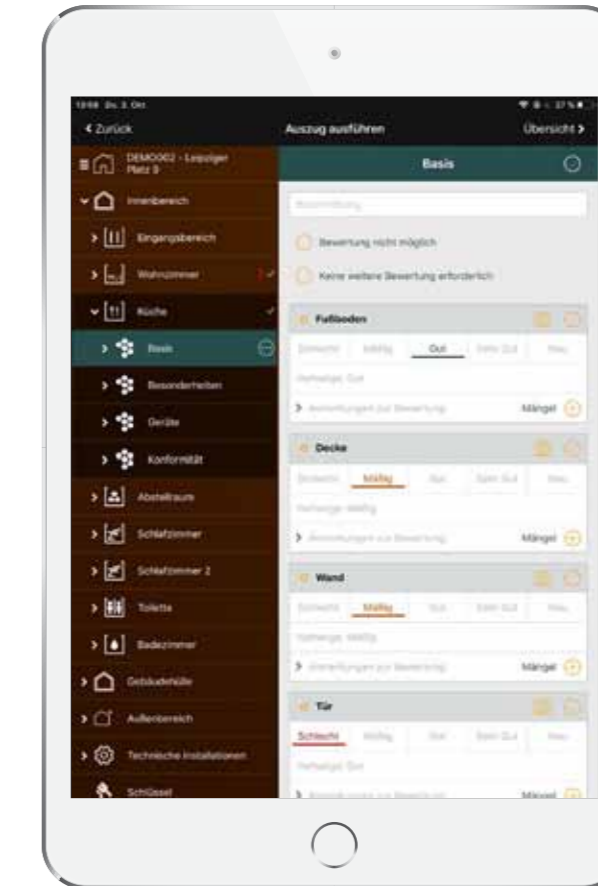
13:58 Do. 3. Okt.

< Zurück

Auszug ausführen

Übersicht >

DEMO002 - Leipziger Platz 9

Innenbereich

Eingangsbereich

Wohnzimmer

Küche

Basis

Besonderheiten

Geräte

Konformität

Abstellraum

Schlafzimmer

Schlafzimmer 2

Toilette

Badezimmer

Gebäudehülle

Außenbereich

Technische Installationen

Schlüssel

Basis

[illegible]

Bewertung nicht möglich

Keine weitere Bewertung erforderlich

Fußboden

Schlecht | Mäßig | Gut | Sehr Gut | Neu

Vorheriger: Gut

> Anmerkungen zur Bewertung

Mängel

Decke

Schlecht | Mäßig | Gut | Sehr Gut | Neu

Vorheriger: Mäßig

> Anmerkungen zur Bewertung

Mängel

Wand

Schlecht | Mäßig | Gut | Sehr Gut | Neu

Vorheriger: Mäßig

> Anmerkungen zur Bewertung

Mängel

Tür

Schlecht | Mäßig | Gut | Sehr Gut | Neu

Vorheriger: Gut

> Anmerkungen zur Bewertung

Mängel